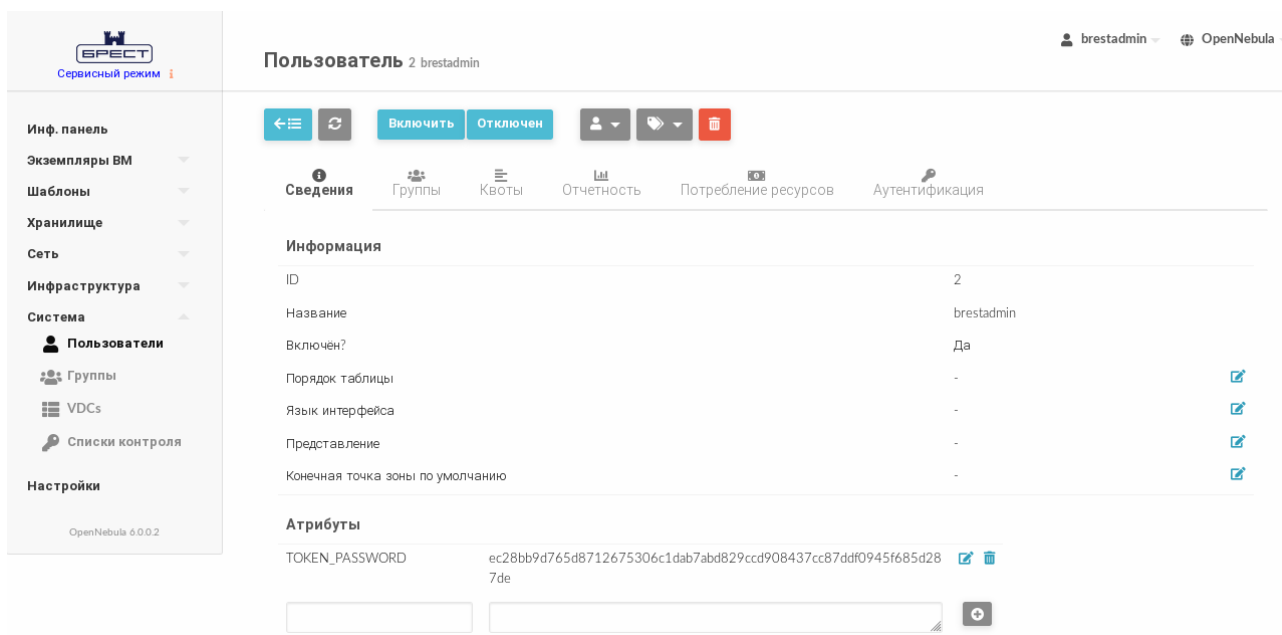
БРЕСТ
Сервисный режим

Пользователь 2 brestadmin

brestadmin OpenNebula

Инф. панель
Экземпляры ВМ
Шаблоны
Хранилище
Сеть
Инфраструктура
Система
Пользователи
Группы
VDCs
Списки контроля
Настройки

OpenNebula 6.0.0.2

Включить Отключен

Сведения Группы Квоты Отчетность Потребление ресурсов Аутентификация

Информация

| | |
|---|---|
| ID | 2 |
| Название | brestadmin |
| Включён? | Да |
| Порядок таблицы | - |
| Язык интерфейса | - |
| Представление | - |
| Конечная точка зоны по умолчанию | - |

Атрибуты

| | |
|---|---|
| TOKEN_PASSWORD | ec28bb9d765d8712675306c1dab7abd829ccd908437cc87ddf0945f685d287de |